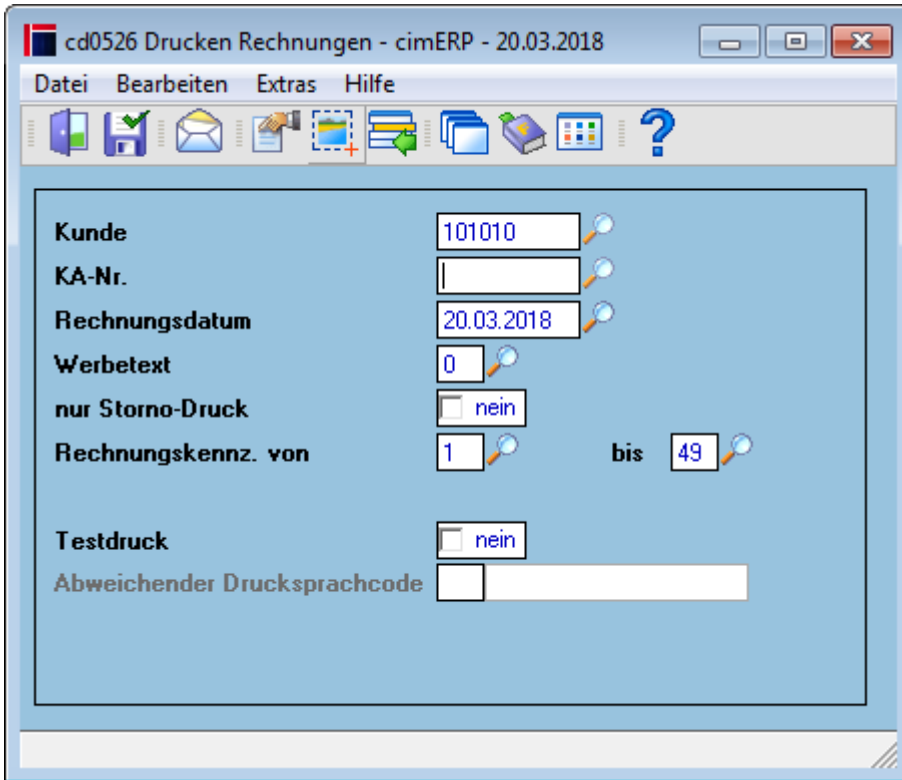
cd0526 Drucken Rechnungen - cimERP - 20.03.2018

Datei Bearbeiten Extras Hilfe

Kunde 101010
KA-Nr.
Rechnungsdatum 20.03.2018
Werbetext 0
nur Storno-Druck nein
Rechnungskennz. von 1 bis 49

Testdruck nein
Abweichender Drucksprachcode